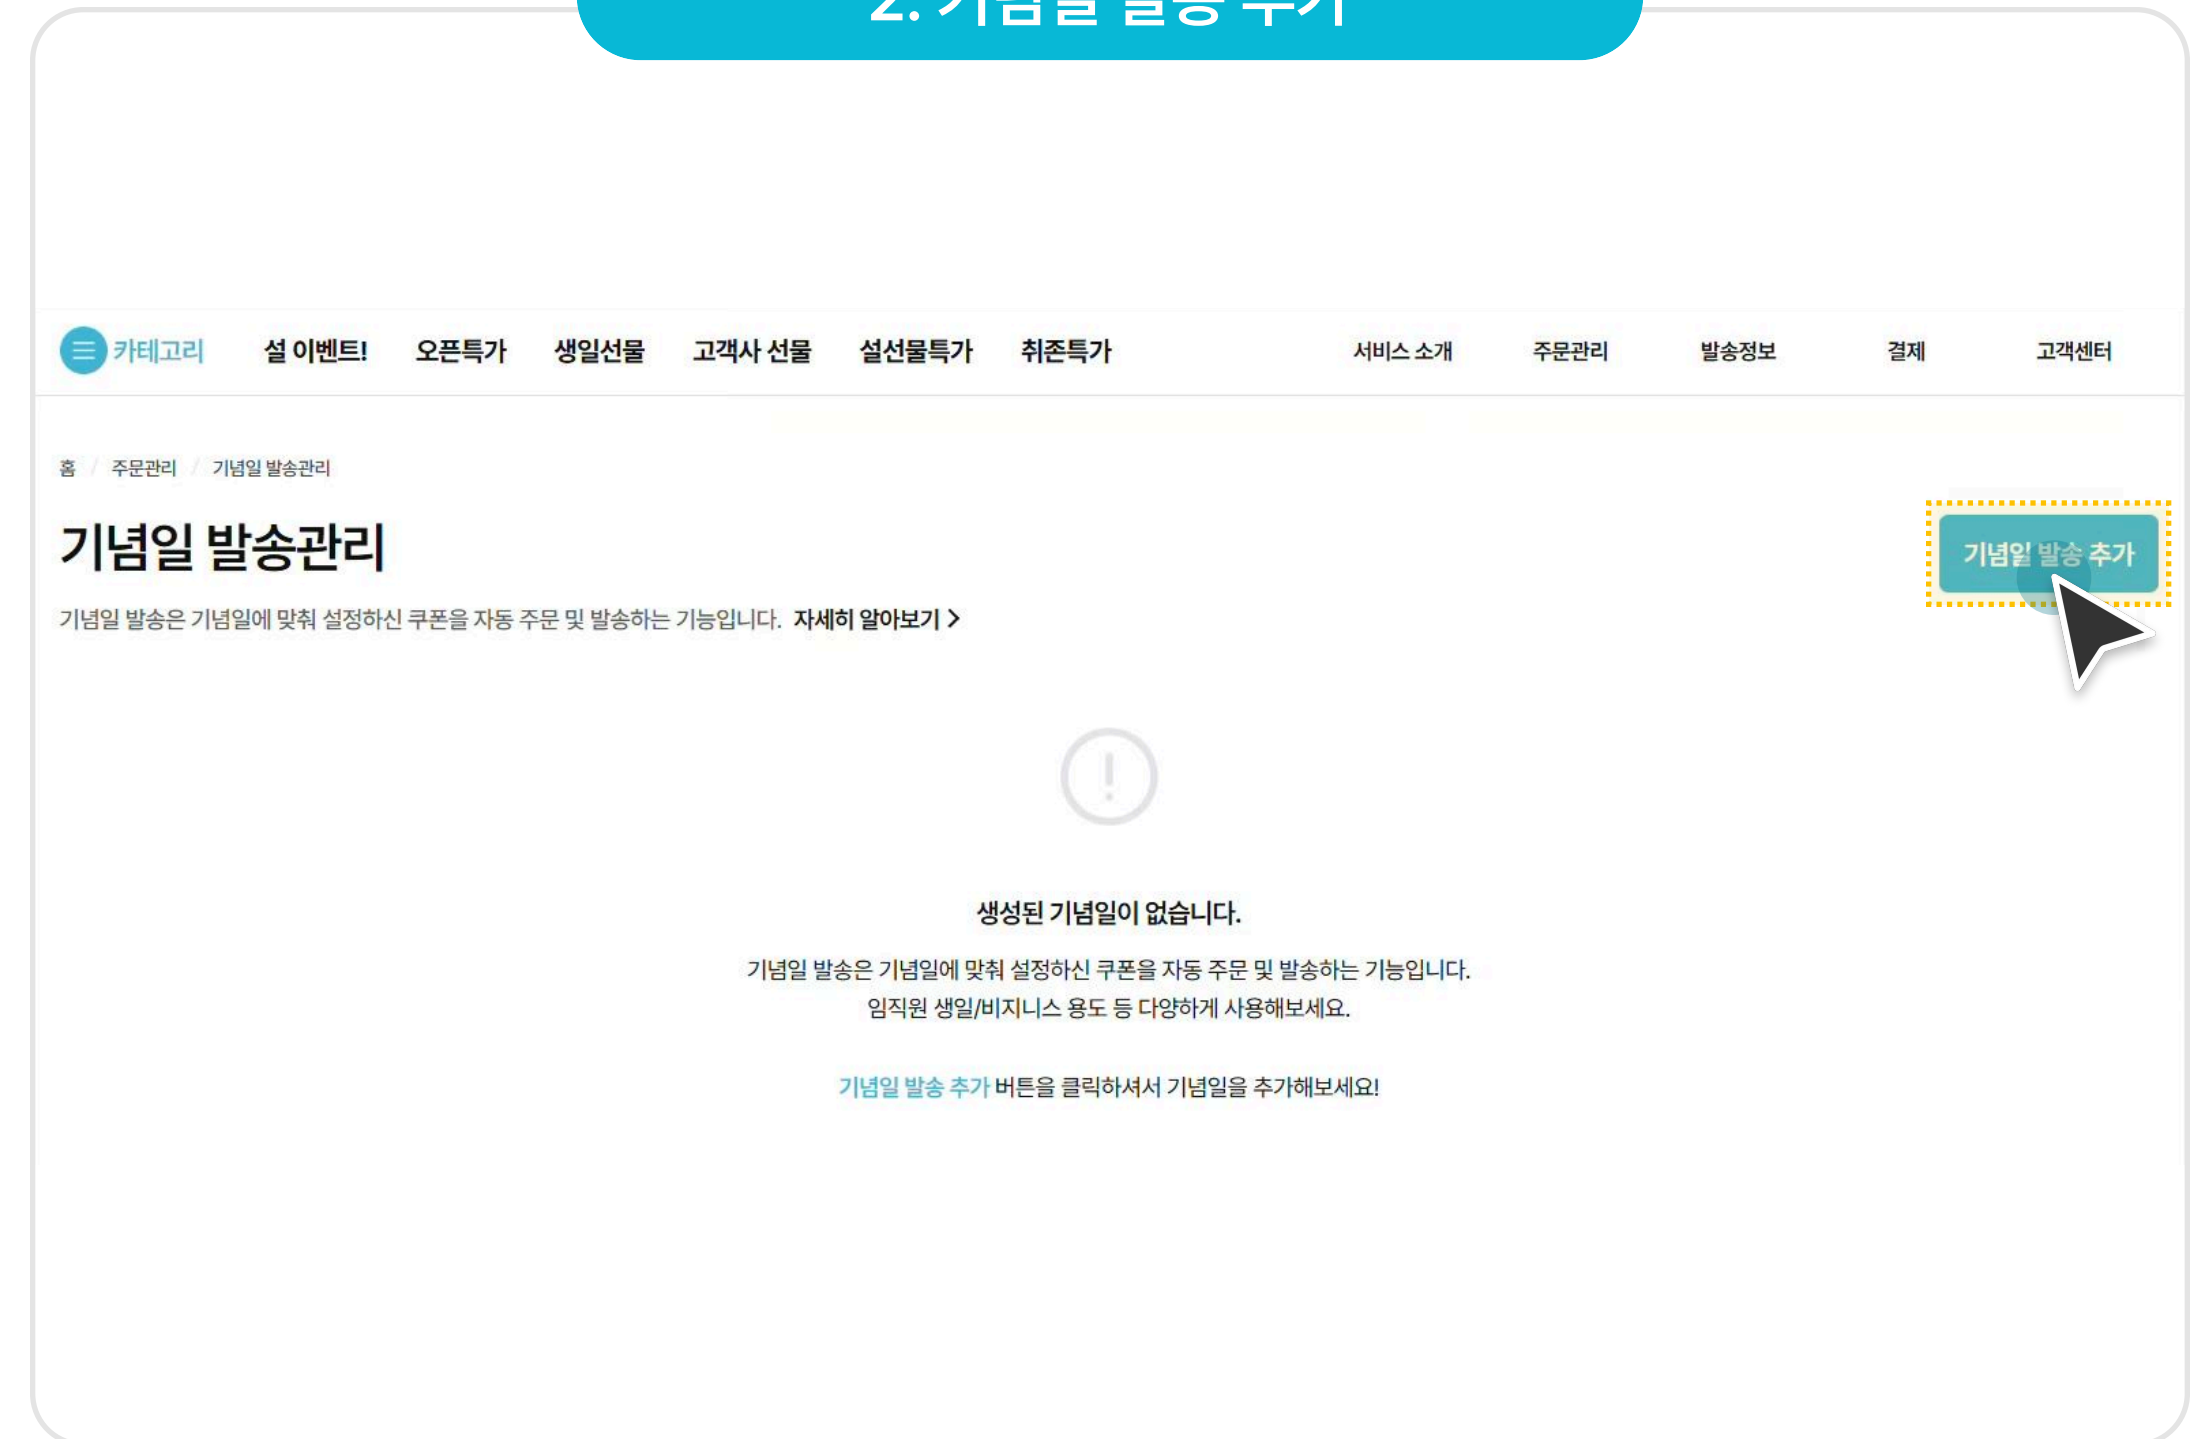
2. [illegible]

카테고리 설 이벤트! 오픈특가 생일선물 고객사 선물 설선물특가 취존특가 서비스 소개 주문관리 발송정보 결제 고객센터

홈 / 주문관리 / 기념일 발송관리

기념일 발송관리

기념일 발송은 기념일에 맞춰 설정하신 쿠폰을 자동 주문 및 발송하는 기능입니다. 자세히 알아보기 >

기념일 발송 추가

!

생성된 기념일이 없습니다.

기념일 발송은 기념일에 맞춰 설정하신 쿠폰을 자동 주문 및 발송하는 기능입니다.
임직원 생일/비지니스 용도 등 다양하게 사용해보세요.

기념일 발송 추가 버튼을 클릭하셔서 기념일을 추가해보세요!